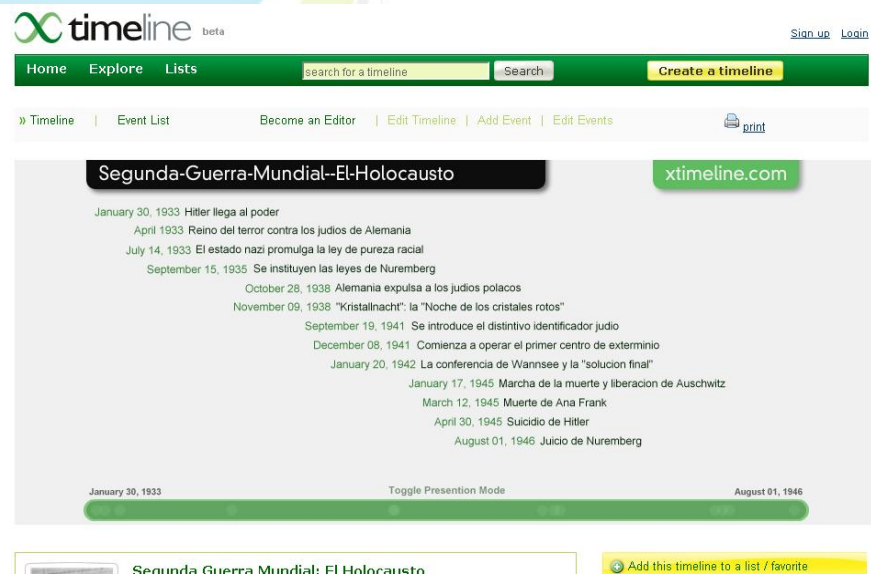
timeline beta

Sign up Login

Home Explore Lists search for a timeline Search Create a timeline

» Timeline | Event List Become an Editor | Edit Timeline | Add Event | Edit Events print

Segunda-Guerra-Mundial--El-Holocausto

xtimeline.com

January 30, 1933 Hitler llega al poder
April 1933 Reino del terror contra los judios de Alemania
July 14, 1933 El estado nazi promulga la ley de pureza racial
September 15, 1935 Se instituyen las leyes de Nuremberg
October 28, 1938 Alemania expulsa a los judios polacos
November 09, 1938 "Kristallnacht": la "Noche de los cristales rotos"
September 19, 1941 Se introduce el distintivo identificador judio
December 08, 1941 Comienza a operar el primer centro de exterminio
January 20, 1942 La conferencia de Wannsee y la "solucion final"
January 17, 1945 Marcha de la muerte y liberacion de Auschwitz
March 12, 1945 Muerte de Ana Frank
April 30, 1945 Suicidio de Hitler
August 01, 1946 Juicio de Nuremberg

January 30, 1933 Toggle Presention Mode August 01, 1946

Segunda Guerra Mundial: El Holocausto

Add this timeline to a list / favorite